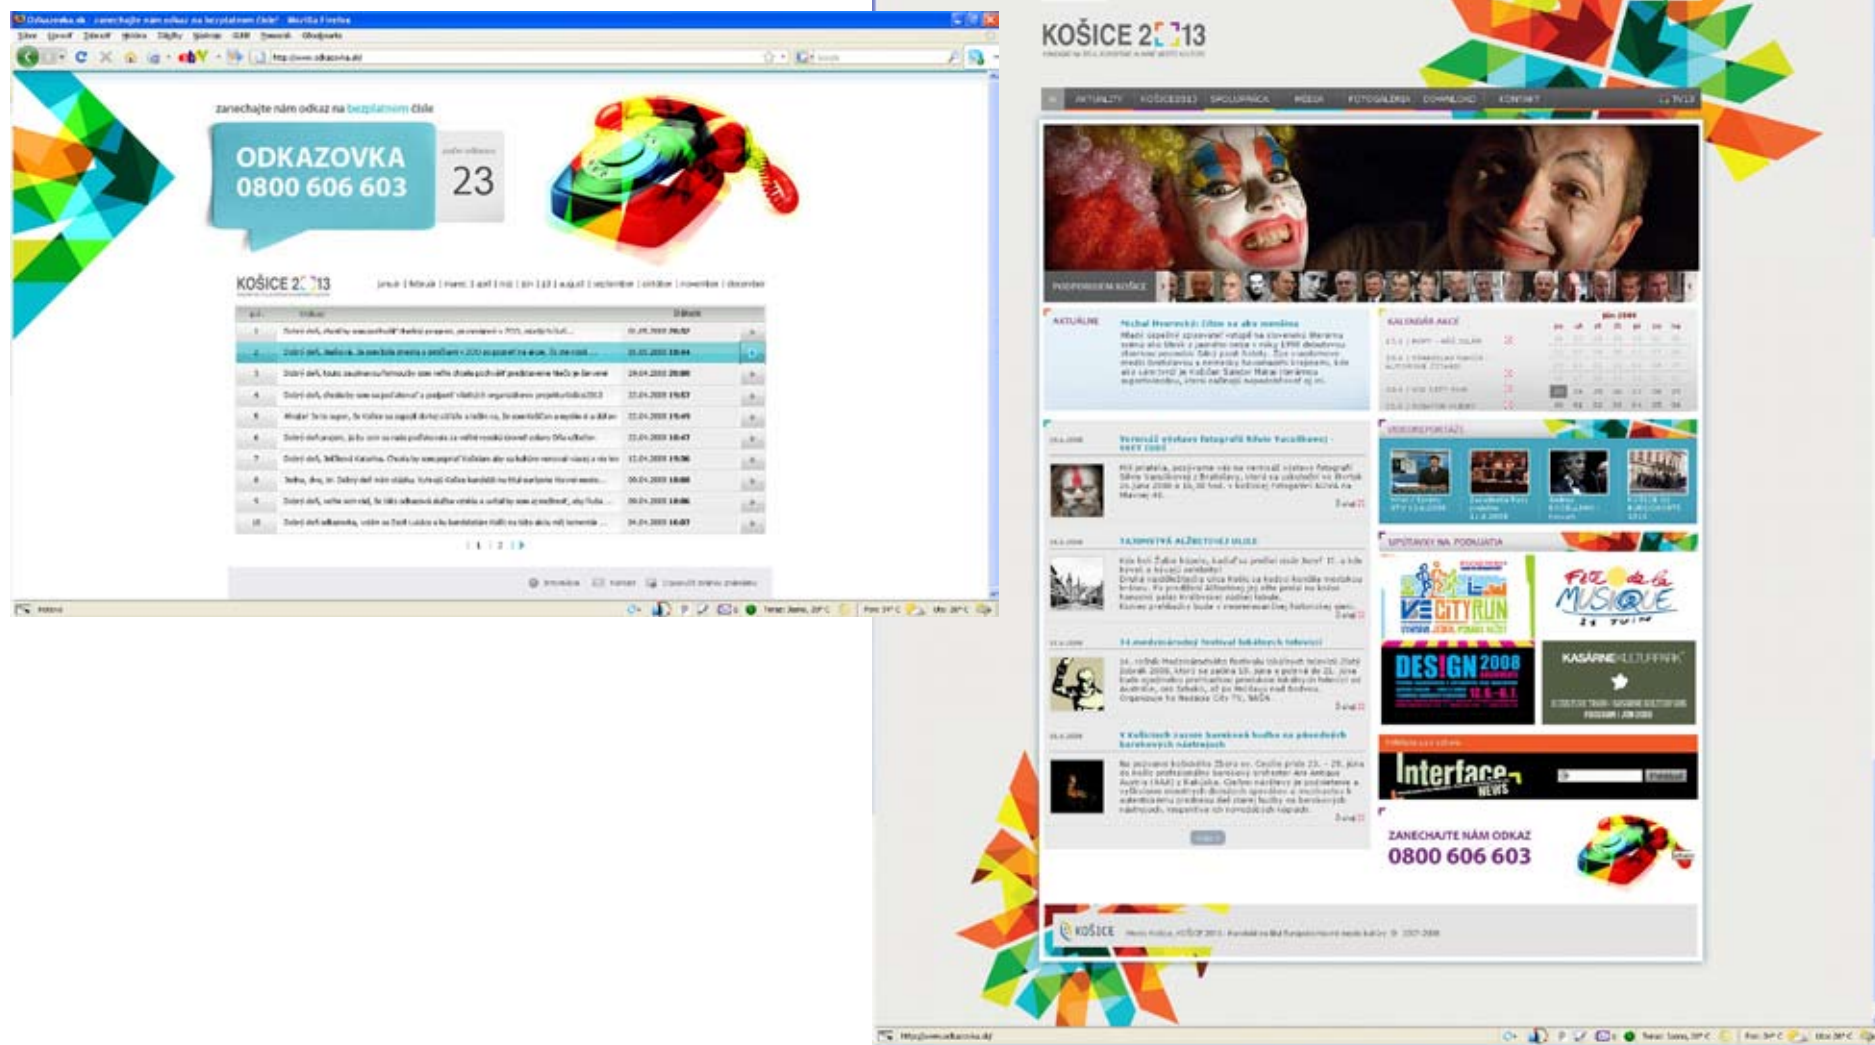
Odkazovka.sk - zanechajte nám odkaz na bezplatnom čísle! - Mozilla Firefox

Súbor Úpravy Zobraziť História Záložky Nástroje Pomocník

http://www.odkazovka.sk/

zanechajte nám odkaz na bezplatnom čísle

ODKAZOVKA
0800 606 603

23

KOŠICE 2013

január | február | marec | apríl | máj | jún | júl | august | september | október | november | december

| | Odkaz | Dátum | |
|---|---|---|---|
| 1 | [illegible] | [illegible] | |
| 2 | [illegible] | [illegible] | |
| 3 | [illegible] | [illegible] | |
| 4 | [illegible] | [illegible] | |
| 5 | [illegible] | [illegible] | |
| 6 | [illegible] | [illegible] | |
| 7 | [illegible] | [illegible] | |
| 8 | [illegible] | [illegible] | |
| 9 | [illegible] | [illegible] | |
| 10 | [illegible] | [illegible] | |

1 | 2

Hotovo

KOŠICE 2013

AKTUALITY KOŠICE2013 SPOLUPRÁCA MÉDIÁ FOTOGALÉRIA DOWNLOAD KONTAKT

PODPORUJEM KOŠICE

AKTUÁLNE

KALENDÁR AKCIÍ

VIDEOREPORTÁŽE

UPÚTAVKY NA PODUJATIA

CITYRUN

Fête de la Musique

DESIGN 2008

KASÁRNE KULTURPARK

Interface NEWS

ZANECHAJTE NÁM ODKAZ
0800 606 603

KOŠICE

http://www.odkazovka.sk/